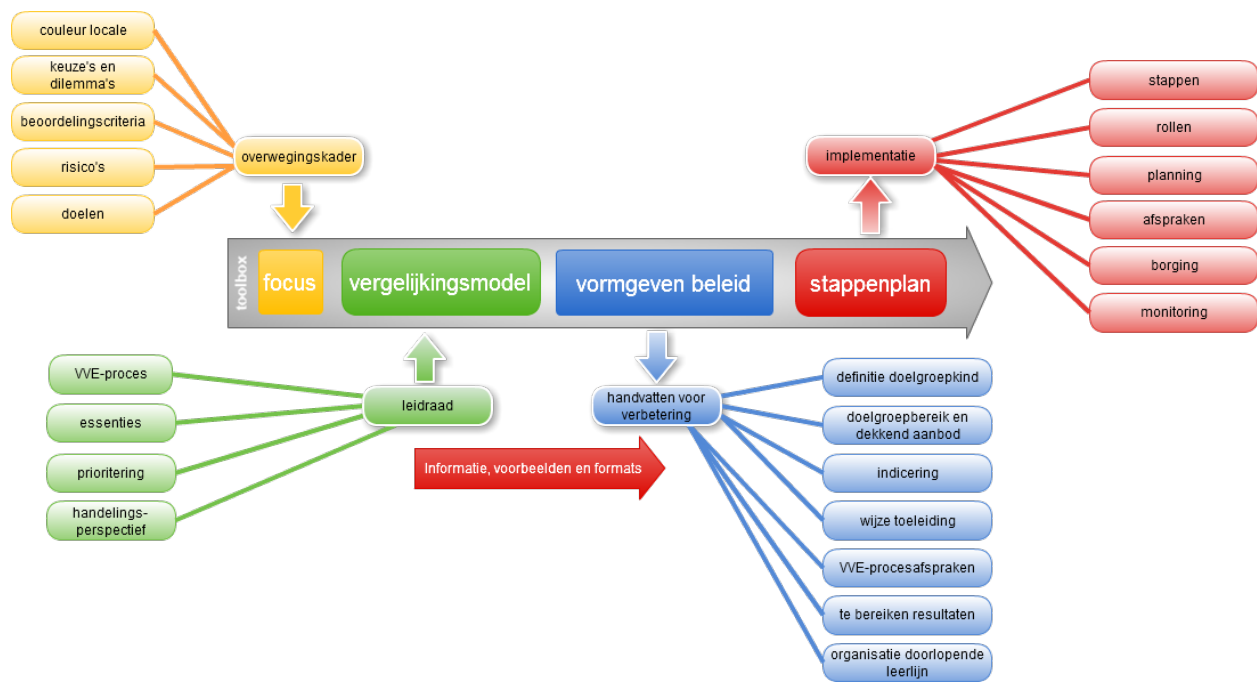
couleur locale

keuze's en dilemma's

beoordelingscriteria

risico's

doelen

overwegingskader

stappen

rollen

implementatie

planning

afspraken

borging

monitoring

toolbox

focus

vergelijkingsmodel

vormgeven beleid

stappenplan

VVE-proces

essenties

prioritering

handelings-perspectief

leidraad

handvatten voor verbetering

Informatie, voorbeelden en formats

definitie doelgroepkind

doelgroepbereik en dekkend aanbod

indicering

wijze toeleiding

VVE-procesafspraken

te bereiken resultaten

organisatie doorlopende leerlijn